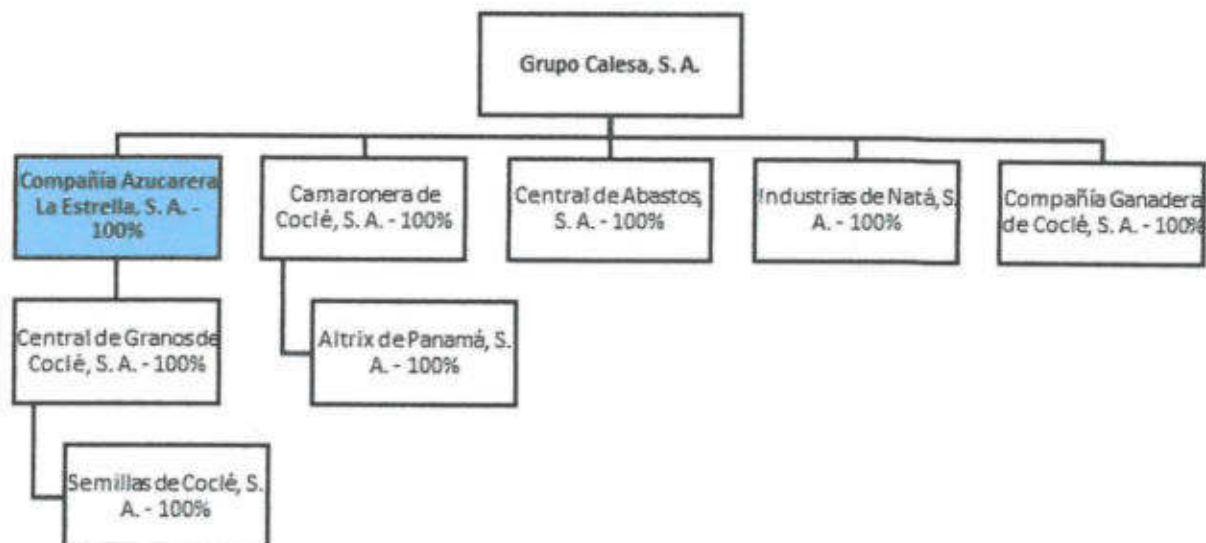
Grupo Calesa, S. A.

Compañía Azucarera La Estrella, S. A. - 100%

Camaronera de Coclé, S. A. - 100%

Central de Abastos, S. A. - 100%

Industrias de Natá, S. A. - 100%

Compañía Ganadera de Coclé, S. A. - 100%

Central de Granos de Coclé, S. A. - 100%

Altrix de Panamá, S. A. - 100%

Semillas de Coclé, S. A. - 100%